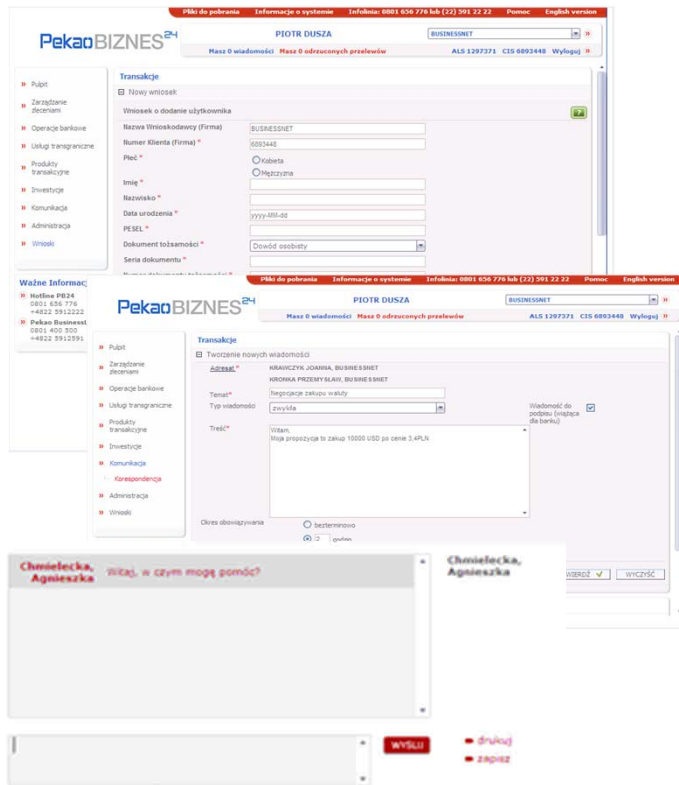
Pliki do pobrania Informacje o systemie Infolinia: 0801 656 776 lub (22) 591 22 22 Pomoc English version

PekaoBIZNES24

PIOTR DUSZA

BUSINESSNET

Masz 0 wiadomości Masz 0 odrzuconych przelewów ALS 1297371 CIS 6893448 Wyloguj

» Pulpit
» Zarządzanie zleceniami
» Operacje bankowe
» Usługi transgraniczne
» Produkty transakcyjne
» Inwestycje
» Komunikacja
» Administracja
» Wnioski

Transakcje

Nowy wniosek

Wniosek o dodanie użytkownika

Nazwa Wnioskodawcy (Firma) BUSINESSNET
Numer Klienta (Firma) * 6893448
Płeć * Kobieta Mężczyzna
Imię *
Nazwisko *
Data urodzenia * yyyy-MM-dd
PESEL *
Dokument tożsamości * Dowód osobisty
Seria dokumentu *

Ważne Informac
Hotline PB24
0801 656 776
+4822 5912222
Pekao Business
0801 400 500
+4822 5912591

Pliki do pobrania Informacje o systemie Infolinia: 0801 656 776 lub (22) 591 22 22 Pomoc English version

PekaoBIZNES24

PIOTR DUSZA

BUSINESSNET

Masz 0 wiadomości Masz 0 odrzuconych przelewów ALS 1297371 CIS 6893448 Wyloguj

» Pulpit
» Zarządzanie zleceniami
» Operacje bankowe
» Usługi transgraniczne
» Produkty transakcyjne
» Inwestycje
» Komunikacja
Korespondencja
» Administracja
» Wnioski

Transakcje

Tworzenie nowych wiadomości

Adresat * KRAWCZYK JOANNA, BUSINESSNET
KRONKA PRZEMYSŁAW, BUSINESSNET
Temat * Negocjacje zakupu waluty
Typ wiadomości zwykła
Wiadomość do podpisu (wiążąca dla banku)
Treść * Witam,
Moja propozycja to zakup 10000 USD po cenie 3,4PLN

Okres obowiązywania bezterminowo
2 godzin

WIERDŹ WYCZYŚĆ

Chmielecka, Agnieszka Witaj, w czym mogę pomóc?

Chmielecka, Agnieszka

WYŚLIJ

drukuj
zapisz